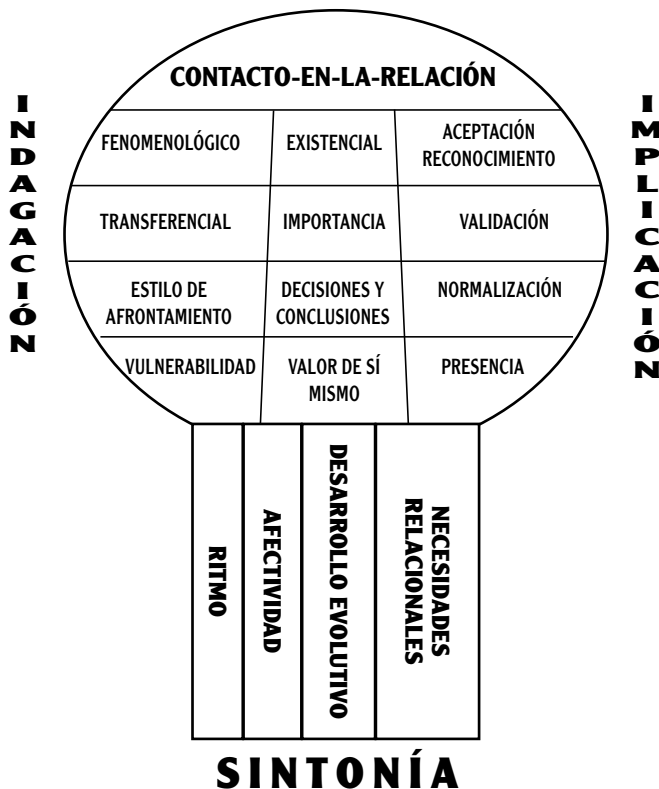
INDAGACIÓN

CONTACTO-EN-LA-RELACIÓN

IMPLICACIÓN

| | | |
|---|---|---|
| FENOMENOLÓGICO | EXISTENCIAL | ACEPTACIÓN RECONOCIMIENTO |
| TRANSFERENCIAL | IMPORTANCIA | VALIDACIÓN |
| ESTILO DE AFRONTAMIENTO | DECISIONES Y CONCLUSIONES | NORMALIZACIÓN |
| VULNERABILIDAD | VALOR DE SÍ MISMO | PRESENCIA |

RITMO

AFECTIVIDAD

DESARROLLO EVOLUTIVO

NECESIDADES RELACIONALES

SINTONÍA